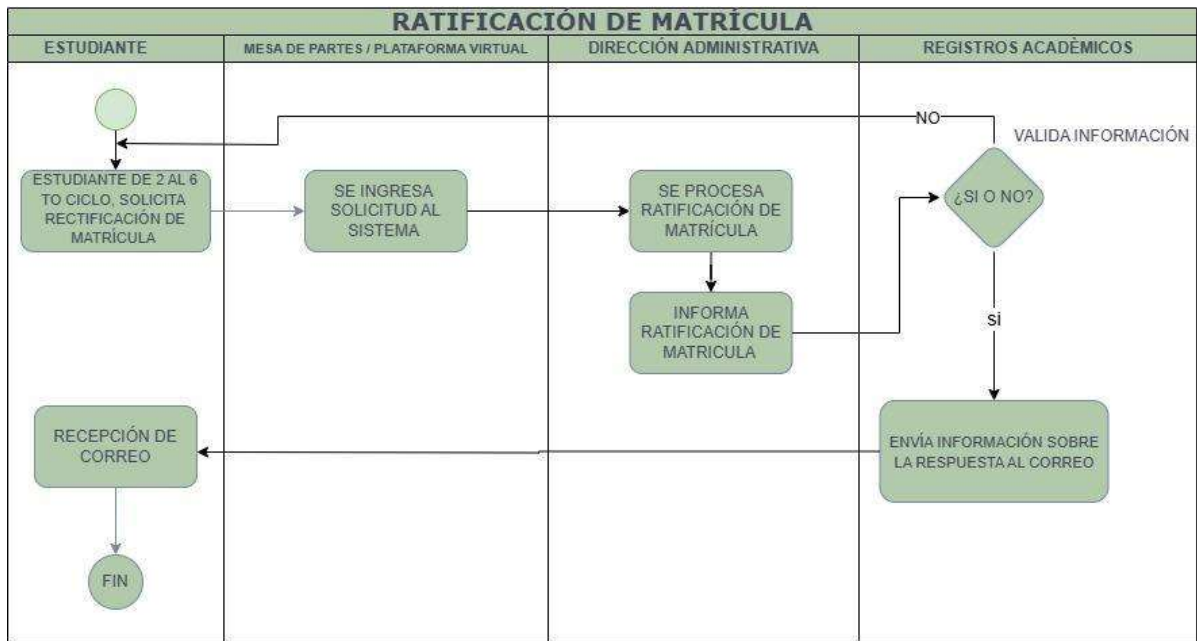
RATIFICACIÓN DE MATRÍCULA

ESTUDIANTE

MESA DE PARTES / PLATAFORMA VIRTUAL

DIRECCIÓN ADMINISTRATIVA

REGISTROS ACADÈMICOS

NO

VALIDA INFORMACIÓN

ESTUDIANTE DE 2 AL 6 TO CICLO, SOLICITA RECTIFICACIÓN DE MATRÍCULA

SE INGRESA SOLICITUD AL SISTEMA

SE PROCESA RATIFICACIÓN DE MATRÍCULA

¿SI O NO?

INFORMA RATIFICACIÓN DE MATRICULA

SI

RECEPCIÓN DE CORREO

ENVÍA INFORMACIÓN SOBRE LA RESPUESTA AL CORREO

FIN